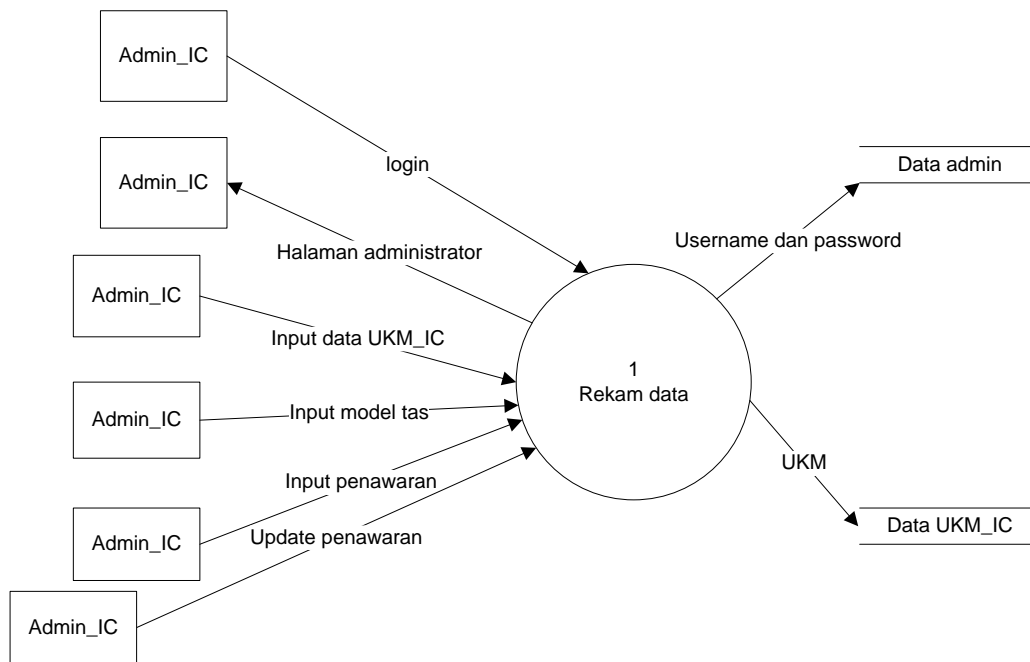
Admin_IC

login

Admin_IC

Halaman administrator

Admin_IC

Input data UKM_IC

Admin_IC

Input model tas

Input penawaran

Admin_IC

Update penawaran

Admin_IC

1
Rekam data

Username dan password

Data admin

UKM

Data UKM_IC